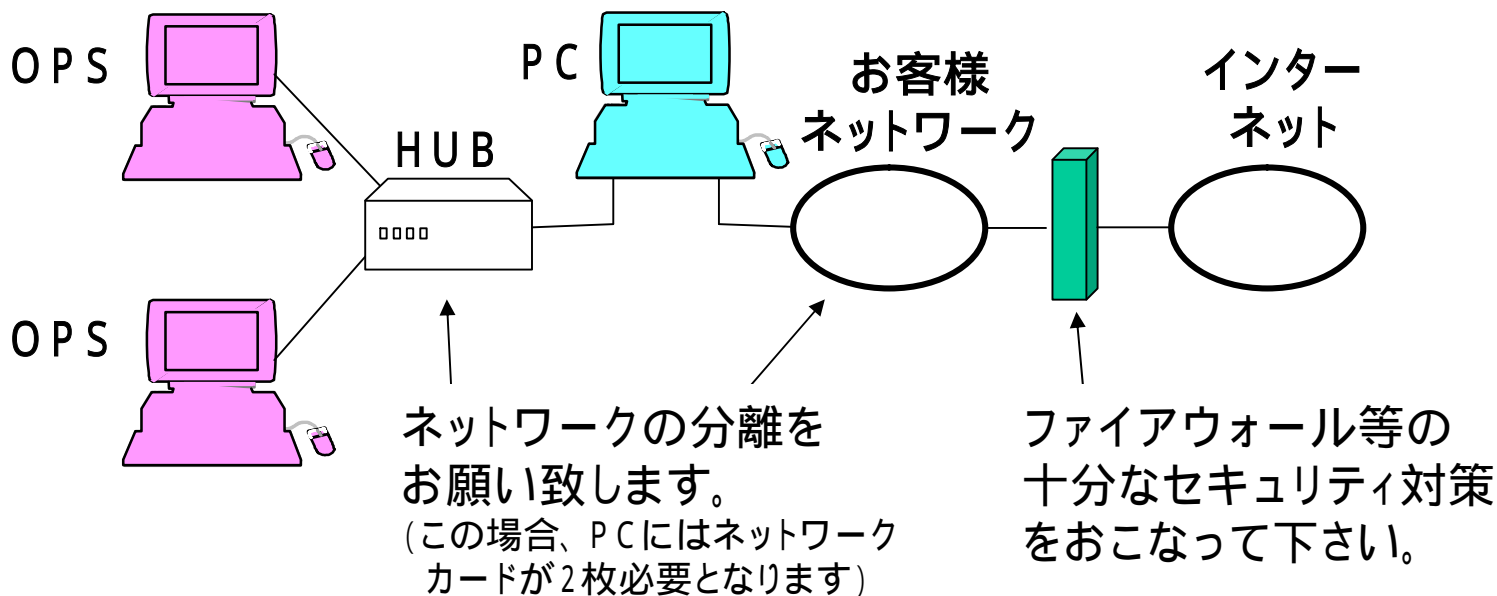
OPS

PC

お客様ネットワーク

インターネット

HUB

OPS

ネットワークの分離をお願い致します。
(この場合、PCにはネットワークカードが2枚必要となります)

ファイアウォール等の十分なセキュリティ対策をおこなって下さい。